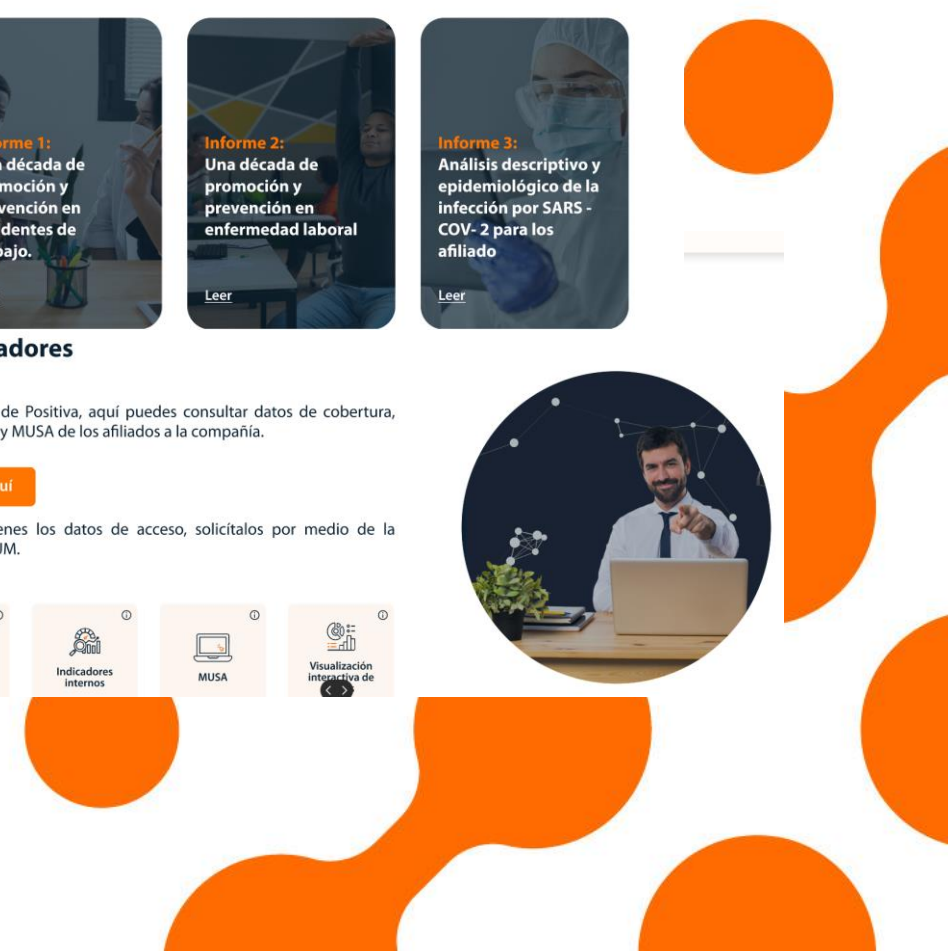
orme 1:
a década de
moción y
vención en
identes de
bajo.

Informe 2:
Una década de promoción y prevención en enfermedad laboral

Leer

Informe 3:
Análisis descriptivo y epidemiológico de la infección por SARS - COV- 2 para los afiliado

Leer

adores

de Positiva, aquí puedes consultar datos de cobertura, y MUSA de los afiliados a la compañía.

uí

enes los datos de acceso, solicítalos por medio de la UM.

Indicadores internos

MUSA

Visualización interactiva de